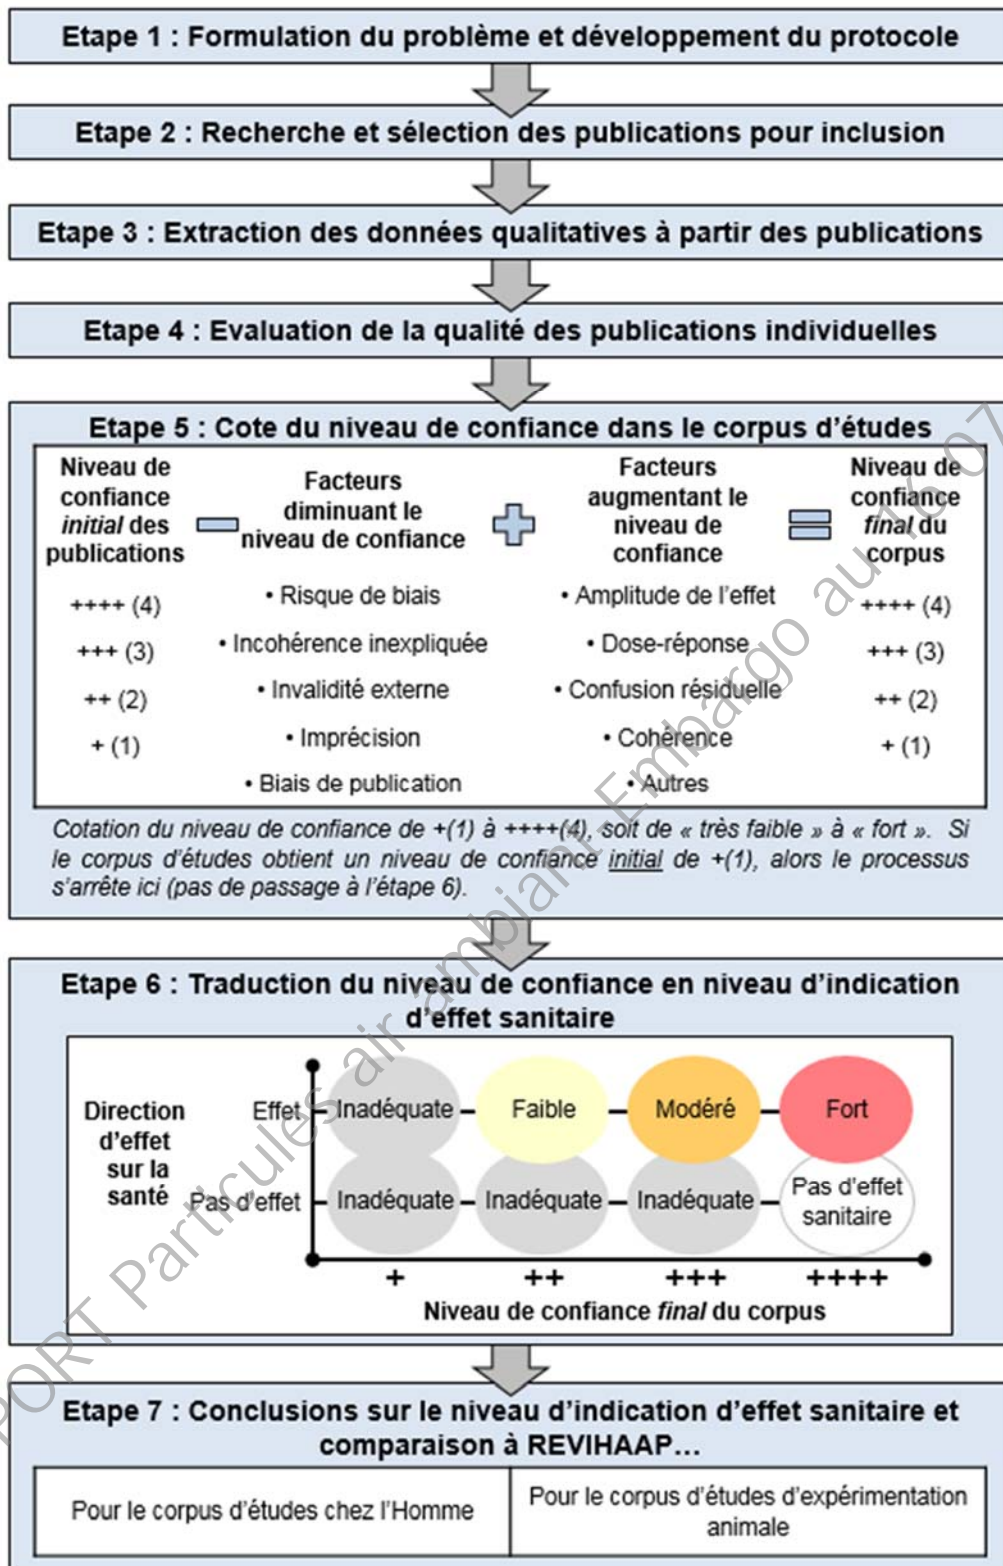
Etape 1 : Formulation du problème et développement du protocole

Etape 2 : Recherche et sélection des publications pour inclusion

Etape 3 : Extraction des données qualitatives à partir des publications

Etape 4 : Evaluation de la qualité des publications individuelles

Etape 5 : Cote du niveau de confiance dans le corpus d'études

| Niveau de confiance *initial* des publications | − | Facteurs diminuant le niveau de confiance | + | Facteurs augmentant le niveau de confiance | = | Niveau de confiance *final* du corpus |
|---|---|---|---|---|---|---|
| ++++ (4) | | • Risque de biais | | • Amplitude de l'effet | | ++++ (4) |
| +++ (3) | | • Incohérence inexpliquée | | • Dose-réponse | | +++ (3) |
| ++ (2) | | • Invalidité externe | | • Confusion résiduelle | | ++ (2) |
| + (1) | | • Imprécision | | • Cohérence | | + (1) |
| | | • Biais de publication | | • Autres | | |

Cotation du niveau de confiance de +(1) à ++++(4), soit de « très faible » à « fort ». Si le corpus d'études obtient un niveau de confiance initial de +(1), alors le processus s'arrête ici (pas de passage à l'étape 6).

Etape 6 : Traduction du niveau de confiance en niveau d'indication d'effet sanitaire

Direction d'effet sur la santé

Effet — Inadéquate — Faible — Modéré — Fort

Pas d'effet — Inadéquate — Inadéquate — Inadéquate — Pas d'effet sanitaire

+ ++ +++ ++++

Niveau de confiance *final* du corpus

Etape 7 : Conclusions sur le niveau d'indication d'effet sanitaire et comparaison à REVIHAAP...

| Pour le corpus d'études chez l'Homme | Pour le corpus d'études d'expérimentation animale |
|---|---|

RAPPORT Particules air ambiant Embargo au 1607